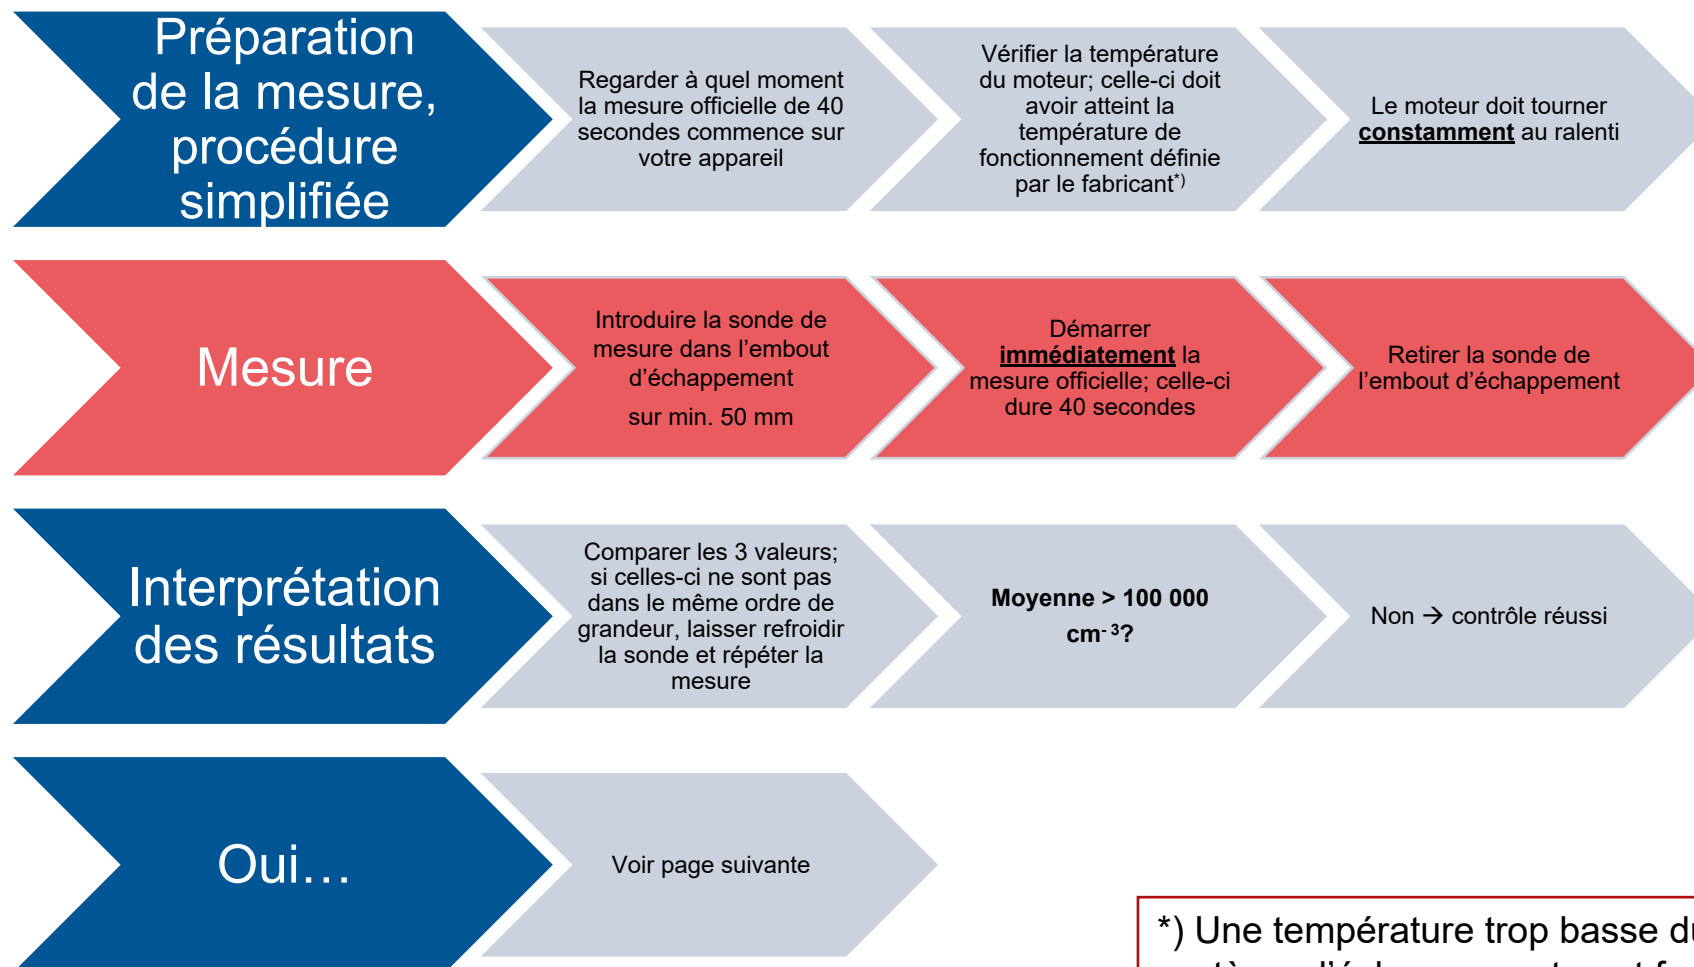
Préparation de la mesure, procédure simplifiée

Regarder à quel moment la mesure officielle de 40 secondes commence sur votre appareil

Vérifier la température du moteur; celle-ci doit avoir atteint la température de fonctionnement définie par le fabricant*)

Le moteur doit tourner **constamment** au ralenti

Mesure

Introduire la sonde de mesure dans l'embout d'échappement

sur min. 50 mm

Démarrer **immédiatement** la mesure officielle; celle-ci dure 40 secondes

Retirer la sonde de l'embout d'échappement

Interprétation des résultats

Comparer les 3 valeurs; si celles-ci ne sont pas dans le même ordre de grandeur, laisser refroidir la sonde et répéter la mesure

**Moyenne > 100 000 cm$^{-3}$?**

Non → contrôle réussi

Oui…

Voir page suivante

*) Une température trop basse d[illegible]
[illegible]